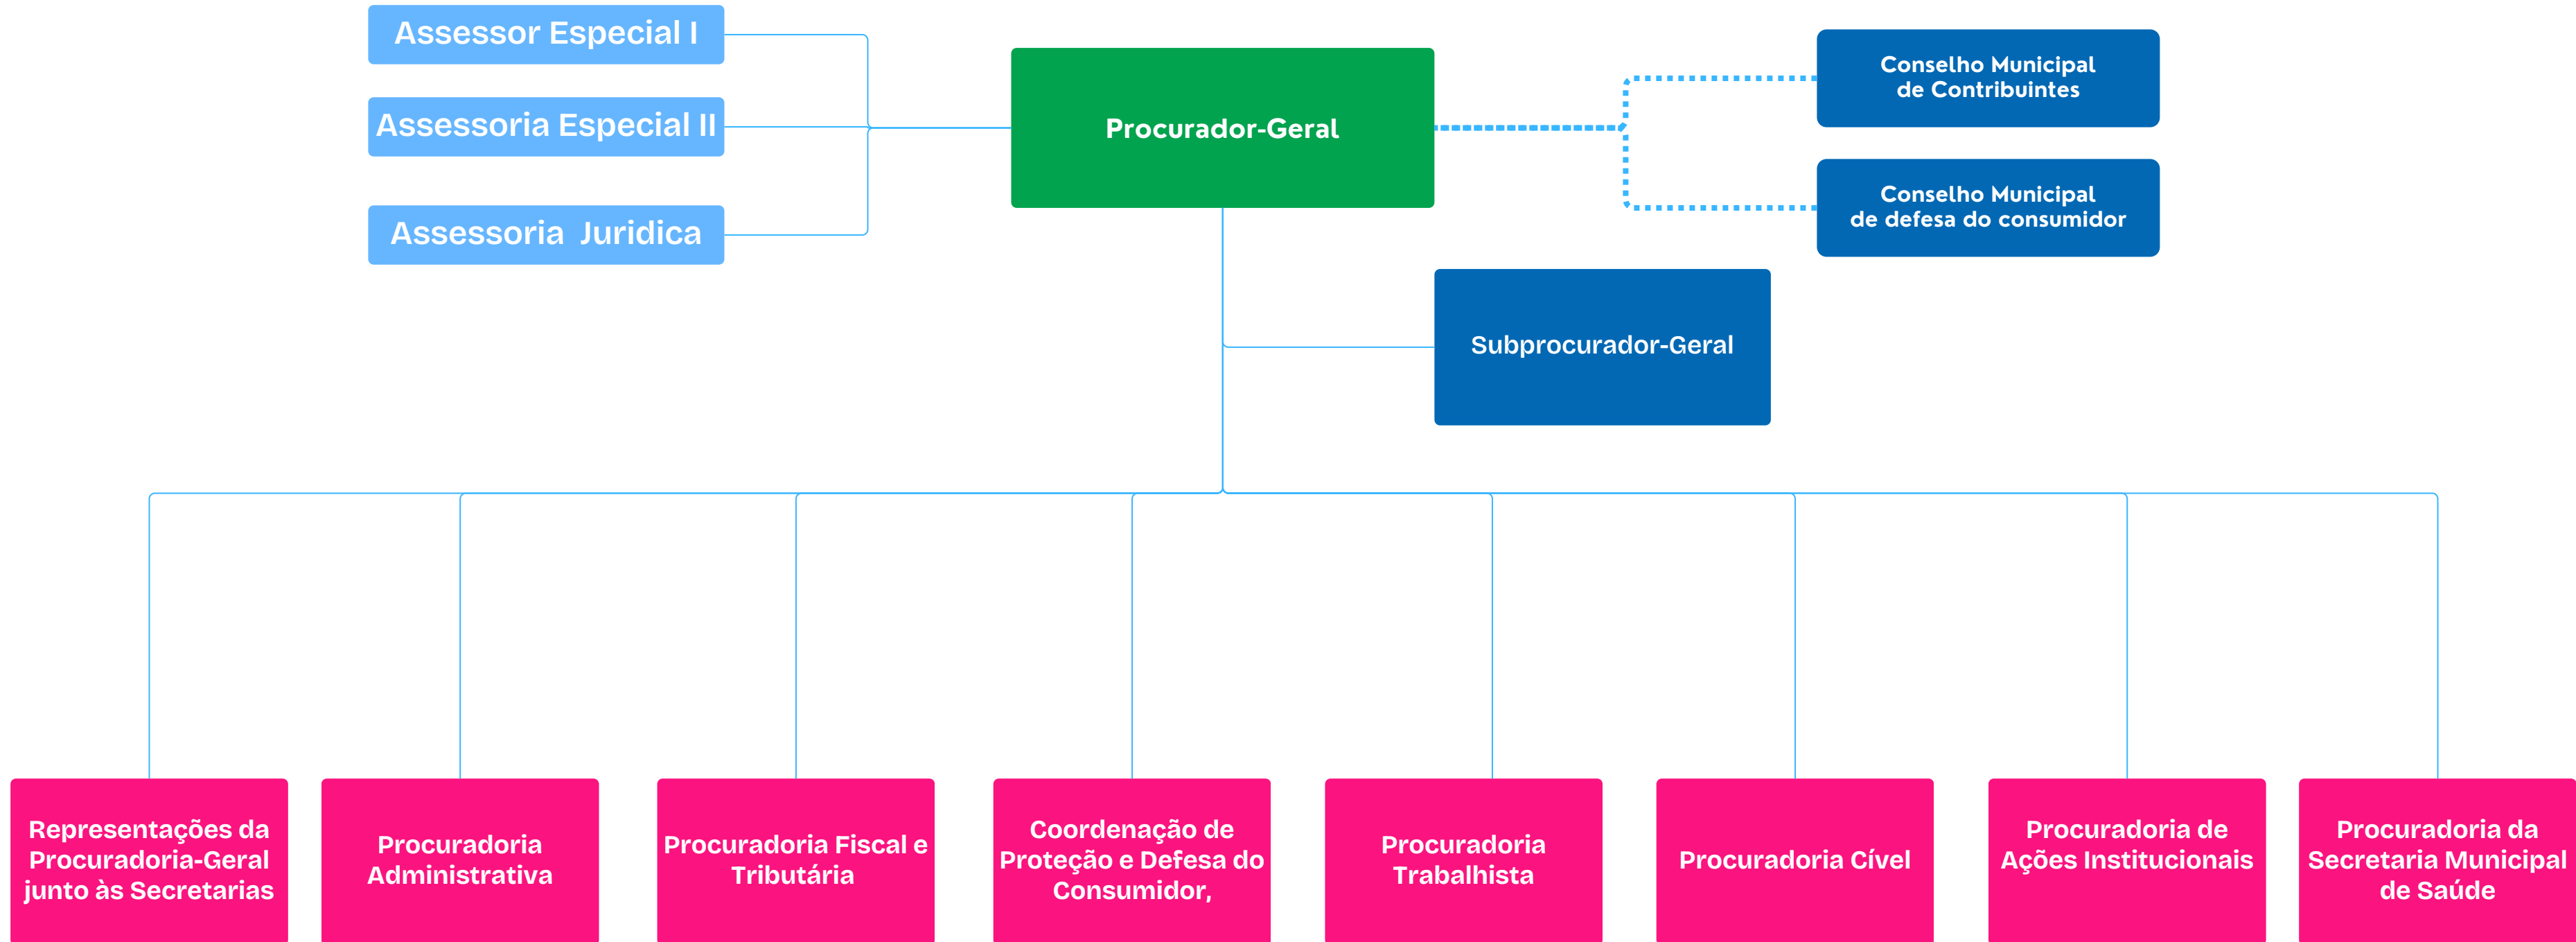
Assessor Especial I

Assessoria Especial II

Assessoria Juridica

Procurador-Geral

Conselho Municipal de Contribuintes

Conselho Municipal de defesa do consumidor

Subprocurador-Geral

Representações da Procuradoria-Geral junto às Secretarias

Procuradoria Administrativa

Procuradoria Fiscal e Tributária

Coordenação de Proteção e Defesa do Consumidor,

Procuradoria Trabalhista

Procuradoria Cível

Procuradoria de Ações Institucionais

Procuradoria da Secretaria Municipal de Saúde